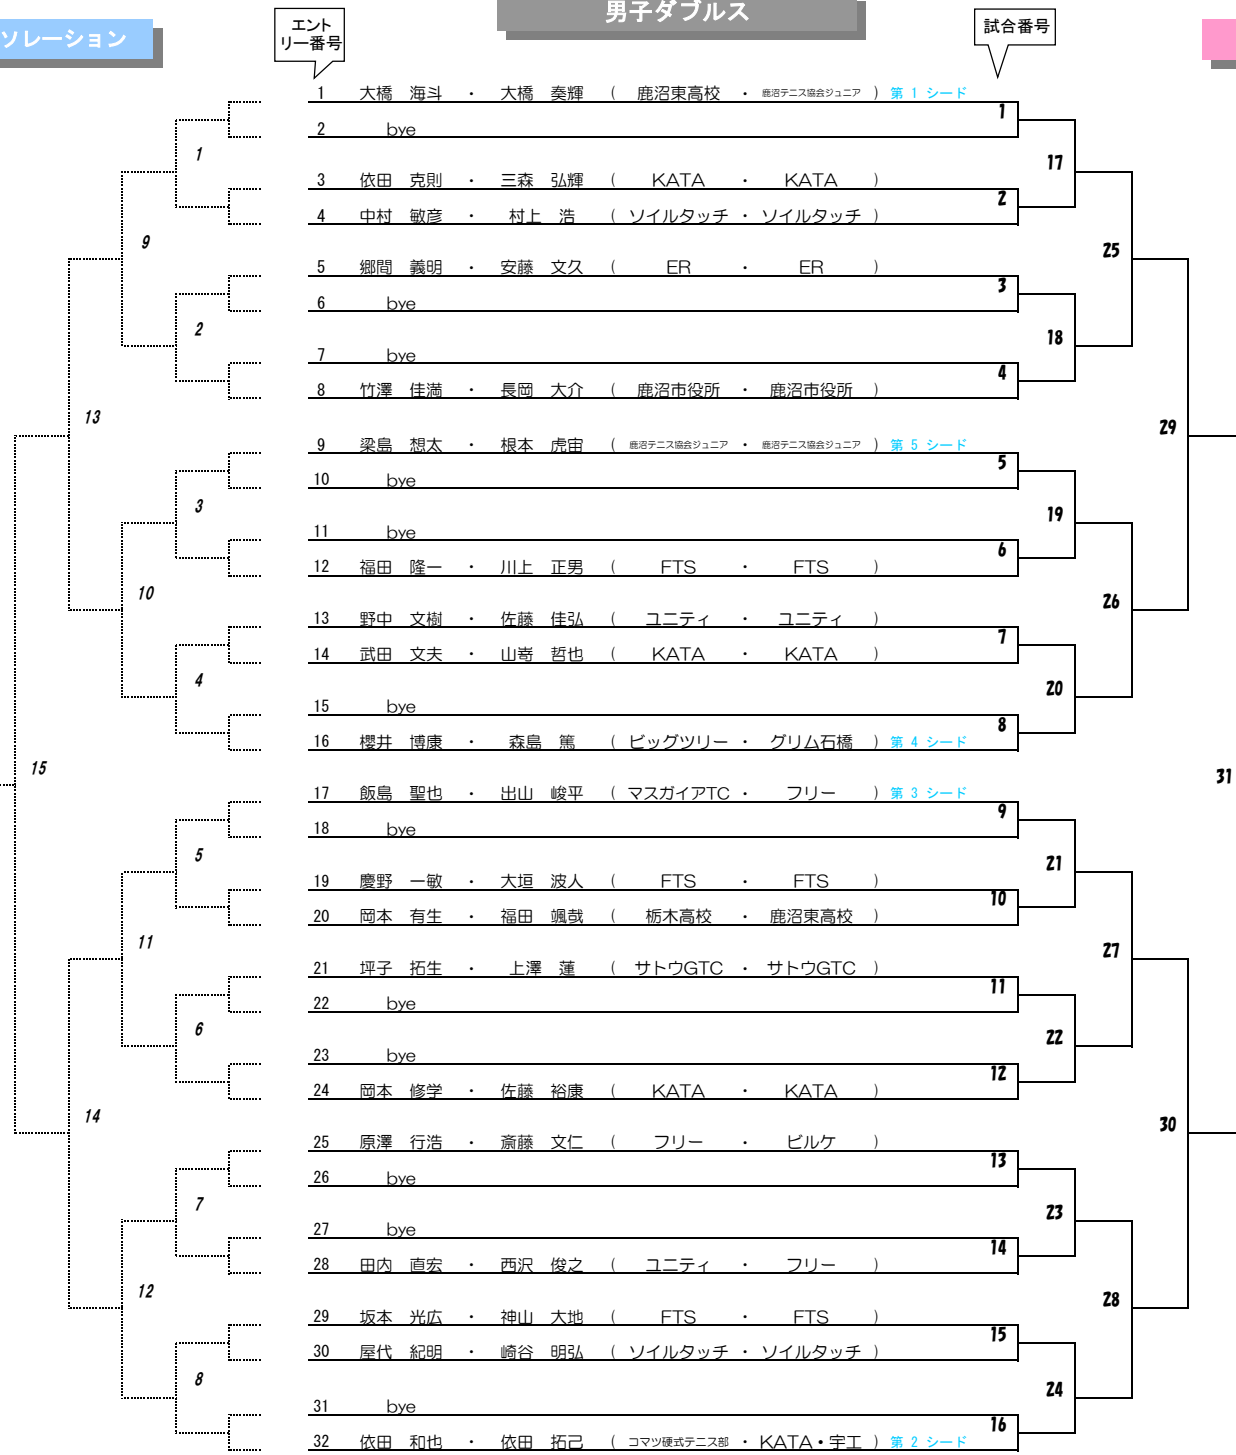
ソレーション

エントリー番号

男子ダブルス

試合番号

1 大橋 海斗 ・ 大橋 奏輝 ( 鹿沼東高校 ・ 鹿沼テニス協会ジュニア ) 第 1 シード
2 bye
3 依田 克則 ・ 三森 弘輝 ( KATA ・ KATA )
4 中村 敏彦 ・ 村上 浩 ( ソイルタッチ ・ ソイルタッチ )
5 郷間 義明 ・ 安藤 文久 ( ER ・ ER )
6 bye
7 bye
8 竹澤 佳満 ・ 長岡 大介 ( 鹿沼市役所 ・ 鹿沼市役所 )
9 梁島 想太 ・ 根本 虎宙 ( 鹿沼テニス協会ジュニア ・ 鹿沼テニス協会ジュニア ) 第 5 シード
10 bye
11 bye
12 福田 隆一 ・ 川上 正男 ( FTS ・ FTS )
13 野中 文樹 ・ 佐藤 佳弘 ( ユニティ ・ ユニティ )
14 武田 文夫 ・ 山嵜 哲也 ( KATA ・ KATA )
15 bye
16 櫻井 博康 ・ 森島 篤 ( ビッグツリー ・ グリム石橋 ) 第 4 シード
17 飯島 聖也 ・ 出山 峻平 ( マスガイアTC ・ フリー ) 第 3 シード
18 bye
19 慶野 一敏 ・ 大垣 波人 ( FTS ・ FTS )
20 岡本 有生 ・ 福田 颯哉 ( 栃木高校 ・ 鹿沼東高校 )
21 坪子 拓生 ・ 上澤 蓮 ( サトウGTC ・ サトウGTC )
22 bye
23 bye
24 岡本 修学 ・ 佐藤 裕康 ( KATA ・ KATA )
25 原澤 行浩 ・ 斎藤 文仁 ( フリー ・ ビルケ )
26 bye
27 bye
28 田内 直宏 ・ 西沢 俊之 ( ユニティ ・ フリー )
29 坂本 光広 ・ 神山 大地 ( FTS ・ FTS )
30 屋代 紀明 ・ 崎谷 明弘 ( ソイルタッチ ・ ソイルタッチ )
31 bye
32 依田 和也 ・ 依田 拓己 ( コマツ硬式テニス部 ・ KATA・宇工 ) 第 2 シード

1 2 3 4 5 6 7 8 9 10 11 12 13 14 15

1 2 3 4 5 6 7 8 9 10 11 12 13 14 15 16 17 18 19 20 21 22 23 24 25 26 27 28 29 30 31